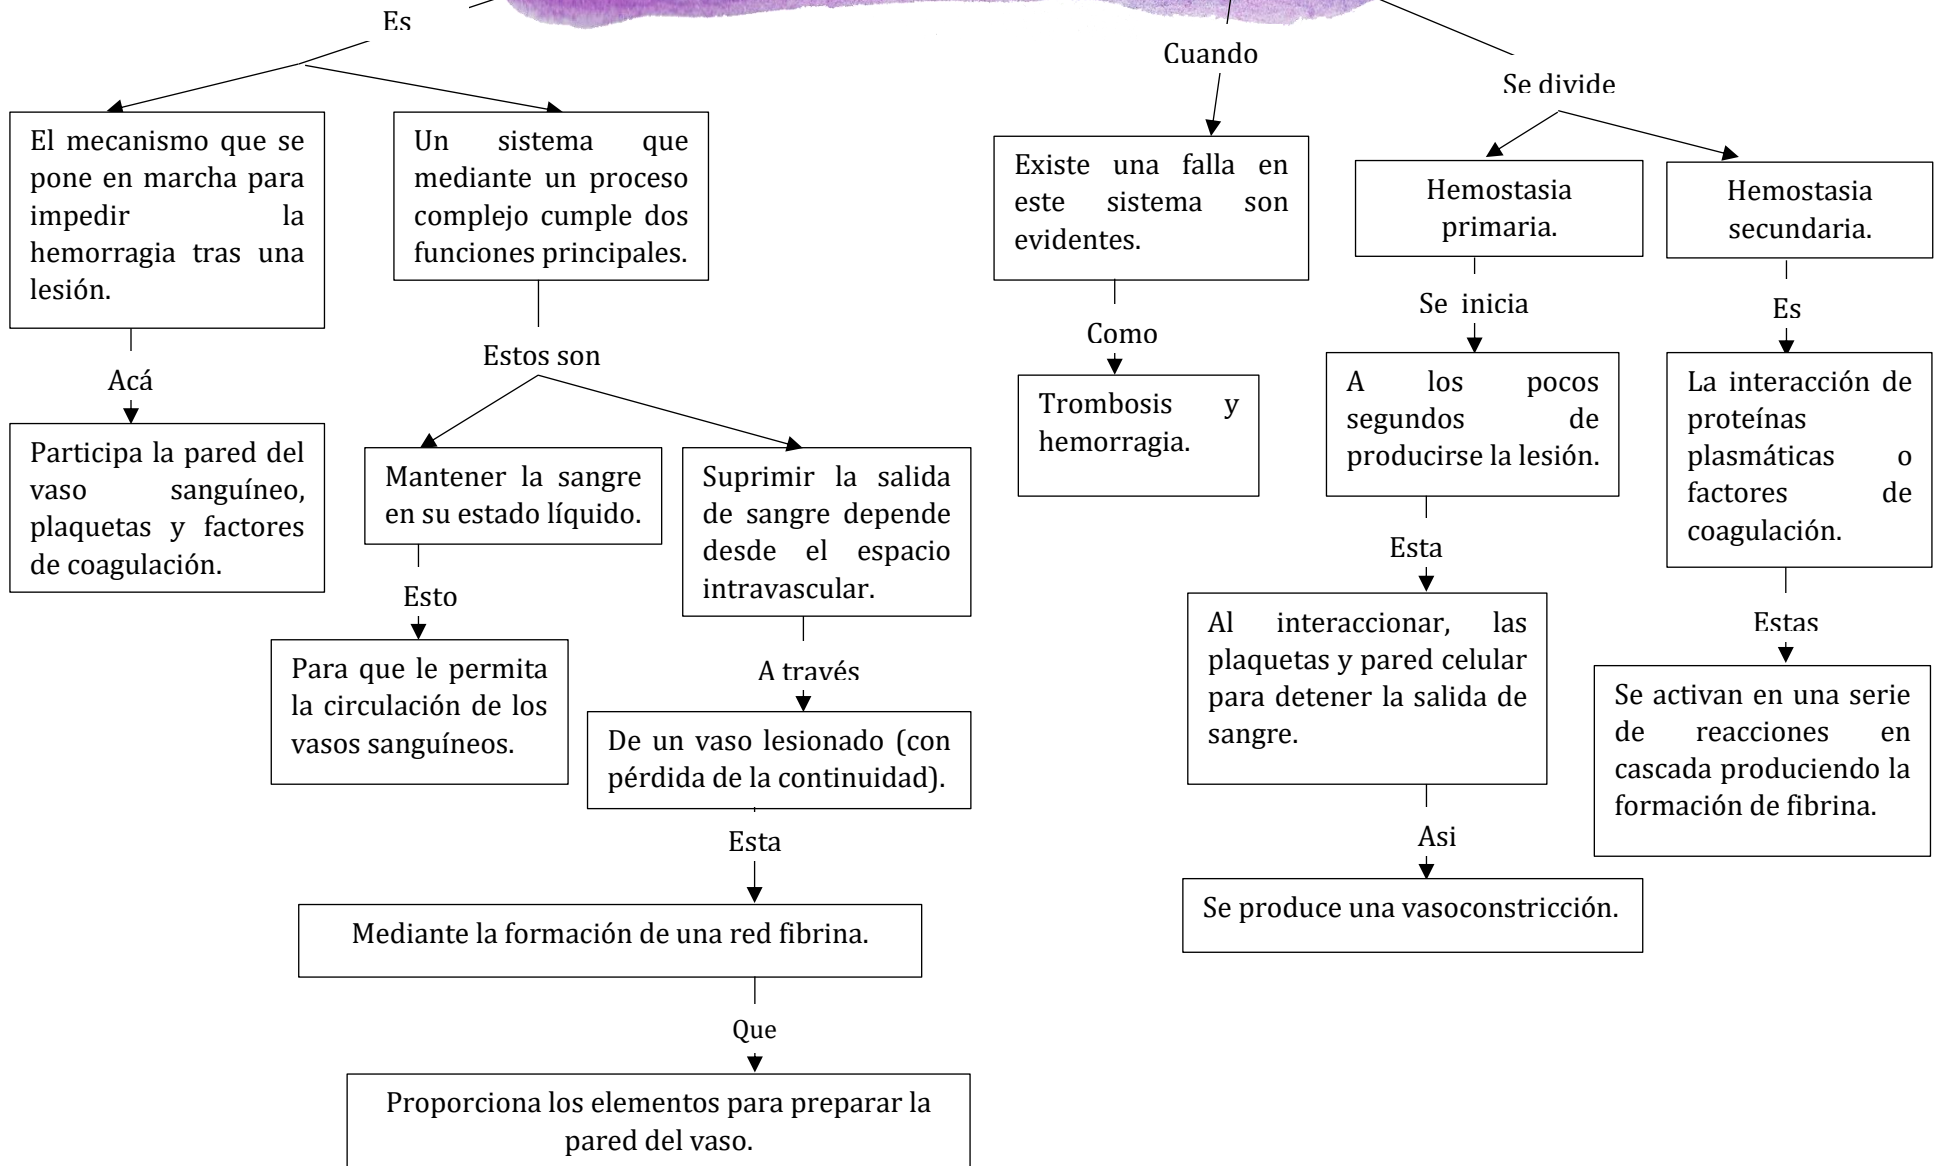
Es

El mecanismo que se pone en marcha para impedir la hemorragia tras una lesión.

Acá

Participa la pared del vaso sanguíneo, plaquetas y factores de coagulación.

Un sistema que mediante un proceso complejo cumple dos funciones principales.

Estos son

Mantener la sangre en su estado líquido.

Esto

Para que le permita la circulación de los vasos sanguíneos.

Suprimir la salida de sangre depende desde el espacio intravascular.

A través

De un vaso lesionado (con pérdida de la continuidad).

Esta

Mediante la formación de una red fibrina.

Que

Proporciona los elementos para preparar la pared del vaso.

Cuando

Existe una falla en este sistema son evidentes.

Como

Trombosis y hemorragia.

Se divide

Hemostasia primaria.

Se inicia

A los pocos segundos de producirse la lesión.

Esta

Al interaccionar, las plaquetas y pared celular para detener la salida de sangre.

Asi

Se produce una vasoconstricción.

Hemostasia secundaria.

Es

La interacción de proteínas plasmáticas o factores de coagulación.

Estas

Se activan en una serie de reacciones en cascada produciendo la formación de fibrina.